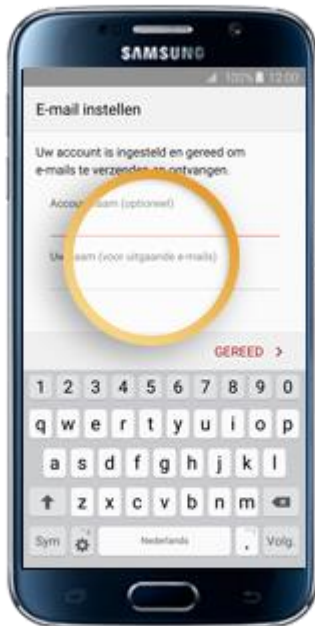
SAMSUNG

100% 12:00

E-mail instellen

Uw account is ingesteld en gereed om e-mails te verzenden en ontvangen.

Accountnaam (optioneel)

Uw naam (voor uitgaande e-mails)

GEREED >

1 2 3 4 5 6 7 8 9 0

q w e r t y u i o p

a s d f g h j k l

z x c v b n m

Sym Nederlands . Volg.